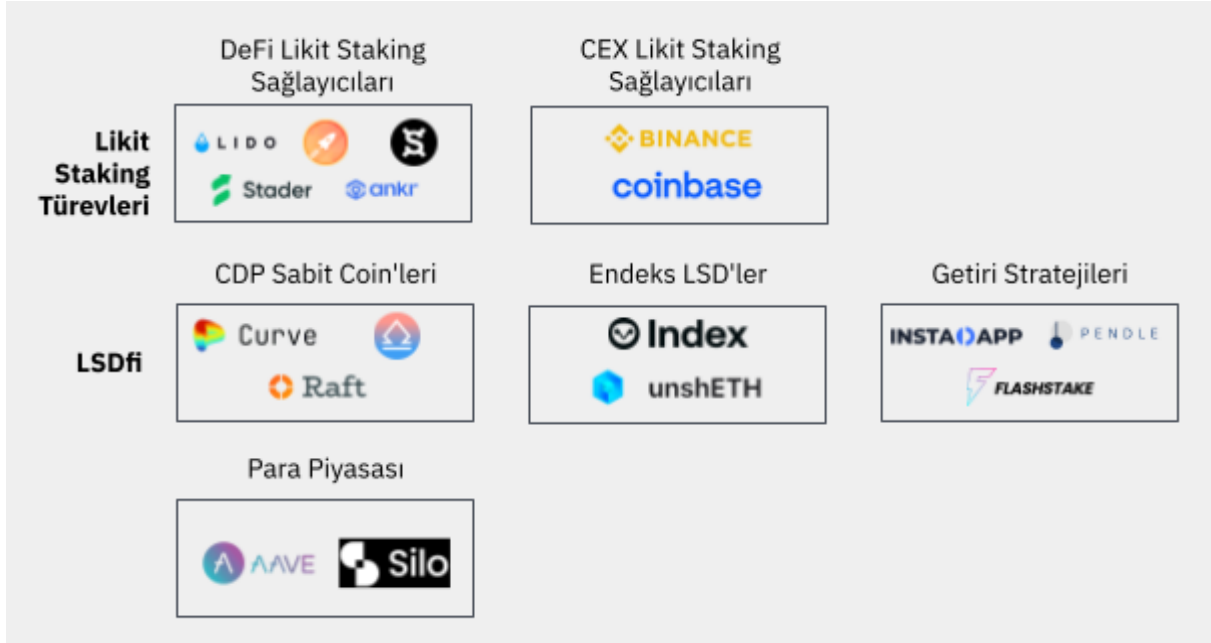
DeFi Likit Staking Sağlayıcıları

CEX Likit Staking Sağlayıcıları

Likit Staking Türevleri

LIDO

Stader

ankr

BINANCE

coinbase

CDP Sabit Coin'leri

Endeks LSD'ler

Getiri Stratejileri

LSDfi

Curve

Raft

Index

unshETH

INSTADAPP

PENDLE

FLASHSTAKE

Para Piyasası

AAVE

Silo